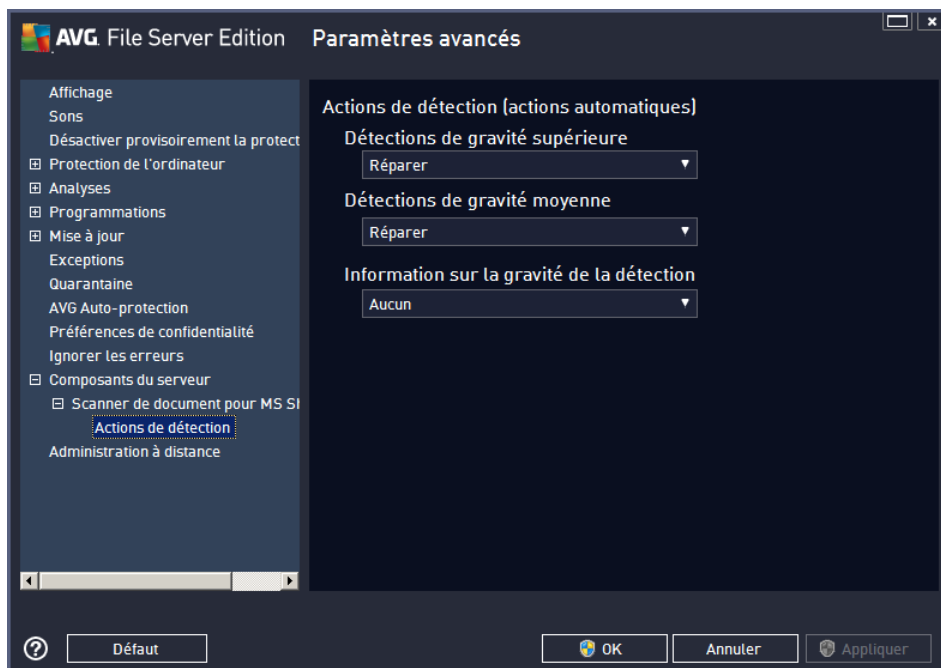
AVG. File Server Edition Paramètres avancés

Affichage
Sons
Désactiver provisoirement la protect
⊞ Protection de l'ordinateur
⊞ Analyses
⊞ Programmations
⊞ Mise à jour
Exceptions
Quarantaine
AVG Auto-protection
Préférences de confidentialité
Ignorer les erreurs
⊟ Composants du serveur
⊟ Scanner de document pour MS SI
Actions de détection
Administration à distance

Actions de détection (actions automatiques)
Détections de gravité supérieure
Réparer
Détections de gravité moyenne
Réparer
Information sur la gravité de la détection
Aucun

Défaut
OK
Annuler
Appliquer